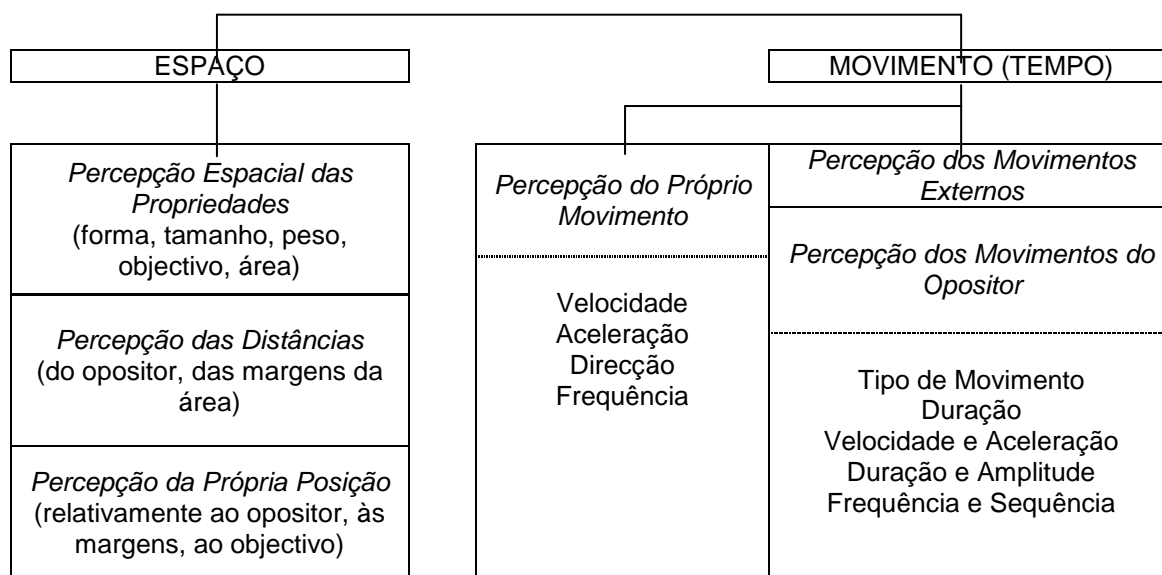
ESPAÇO

MOVIMENTO (TEMPO)

*Percepção Espacial das Propriedades*
(forma, tamanho, peso, objectivo, área)

*Percepção das Distâncias*
(do opositor, das margens da área)

*Percepção da Própria Posição*
(relativamente ao opositor, às margens, ao objectivo)

*Percepção do Próprio Movimento*

Velocidade
Aceleração
Direcção
Frequência

*Percepção dos Movimentos Externos*

*Percepção dos Movimentos do Opositor*

Tipo de Movimento
Duração
Velocidade e Aceleração
Duração e Amplitude
Frequência e Sequência